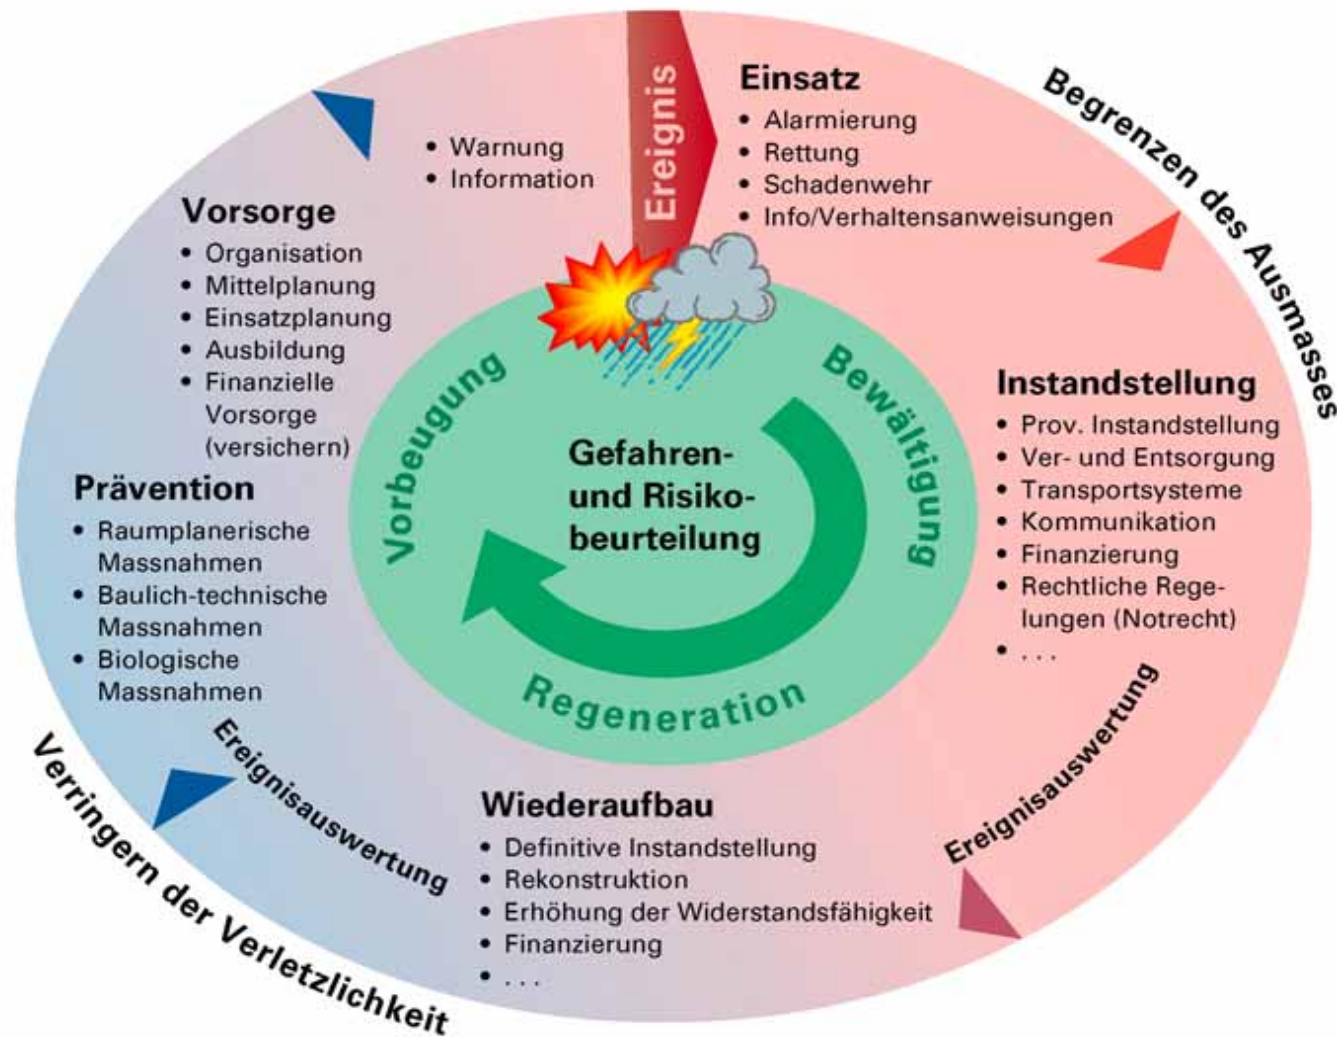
Ereignis

• Warnung
• Information

Einsatz
• Alarmierung
• Rettung
• Schadenwehr
• Info/Verhaltensanweisungen

Begrenzen des Ausmasses

Vorsorge
• Organisation
• Mittelplanung
• Einsatzplanung
• Ausbildung
• Finanzielle Vorsorge (versichern)

Prävention
• Raumplanerische Massnahmen
• Baulich-technische Massnahmen
• Biologische Massnahmen

Vorbeugung

Bewältigung

Gefahren- und Risikobeurteilung

Regeneration

Instandstellung
• Prov. Instandstellung
• Ver- und Entsorgung
• Transportsysteme
• Kommunikation
• Finanzierung
• Rechtliche Regelungen (Notrecht)
• . . .

Ereignisauswertung

Ereignisauswertung

Wiederaufbau
• Definitive Instandstellung
• Rekonstruktion
• Erhöhung der Widerstandsfähigkeit
• Finanzierung
• . . .

Verringern der Verletzlichkeit